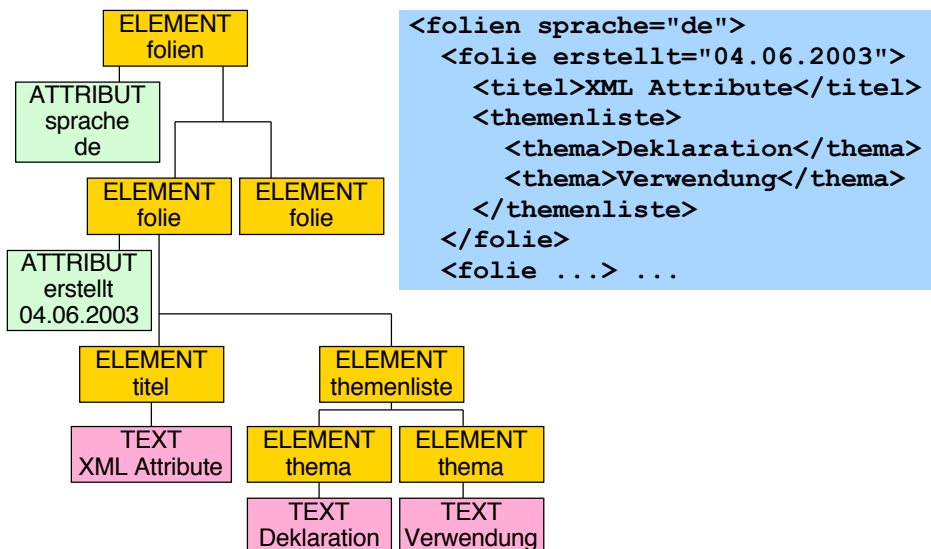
ELEMENT folien

ATTRIBUT sprache de

ELEMENT folie

ELEMENT folie

ATTRIBUT erstellt 04.06.2003

ELEMENT titel

ELEMENT themenliste

TEXT XML Attribute

ELEMENT thema

ELEMENT thema

TEXT Deklaration

TEXT Verwendung

```
<folien sprache="de">
  <folie erstellt="04.06.2003">
    <titel>XML Attribute</titel>
    <themenliste>
      <thema>Deklaration</thema>
      <thema>Verwendung</thema>
    </themenliste>
  </folie>
  <folie ...> ...
```